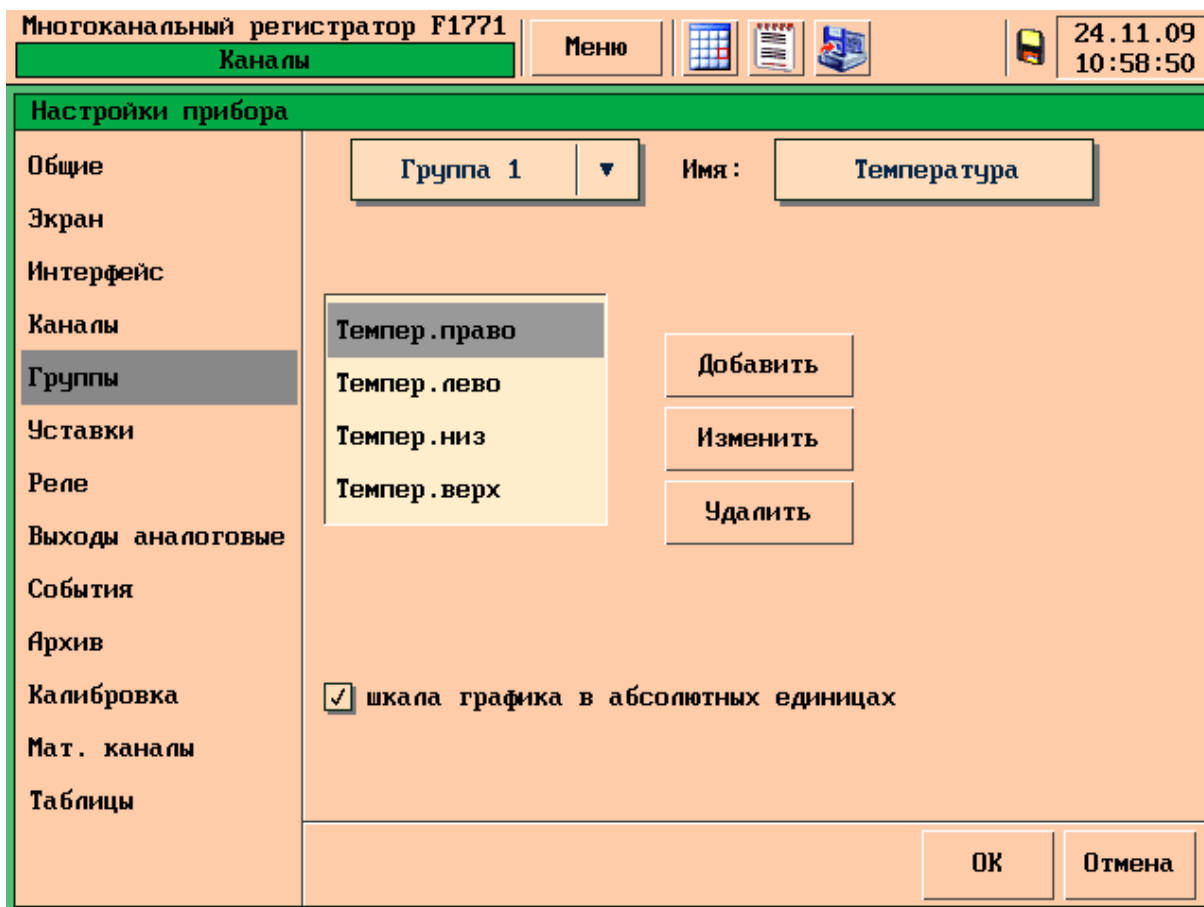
Многоканальный регистратор F1771
Каналы
Меню
24.11.09
10:58:50

Настройки прибора

Общие
Экран
Интерфейс
Каналы
Группы
Уставки
Реле
Выходы аналоговые
События
Архив
Калибровка
Мат. каналы
Таблицы

Группа 1 ▼
Имя:
Температура

Темпер.право
Темпер.лево
Темпер.низ
Темпер.верх

Добавить
Изменить
Удалить

✓ шкала графика в абсолютных единицах

OK
Отмена